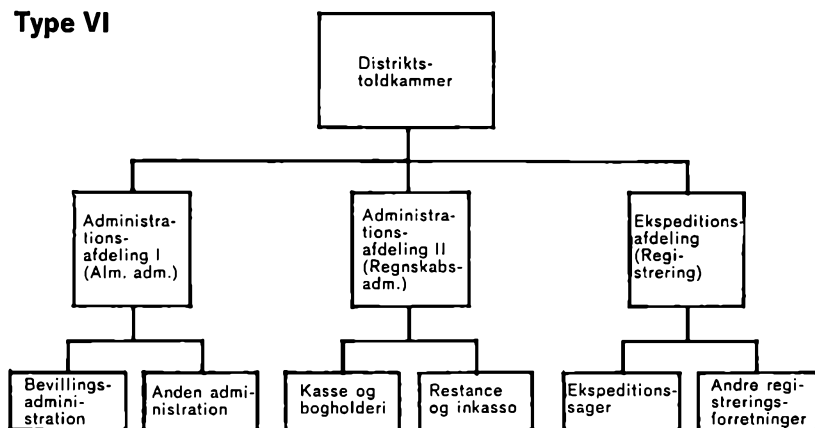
Type VI

Distriktstoldkammer

Administrationsafdeling I (Alm. adm.)

Administrationsafdeling II (Regnskabsadm.)

Ekspeditionsafdeling (Registrering)

Bevillingsadministration

Anden administration

Kasse og bogholderi

Restance og inkasso

Ekspeditionssager

Andre registreringsforretninger